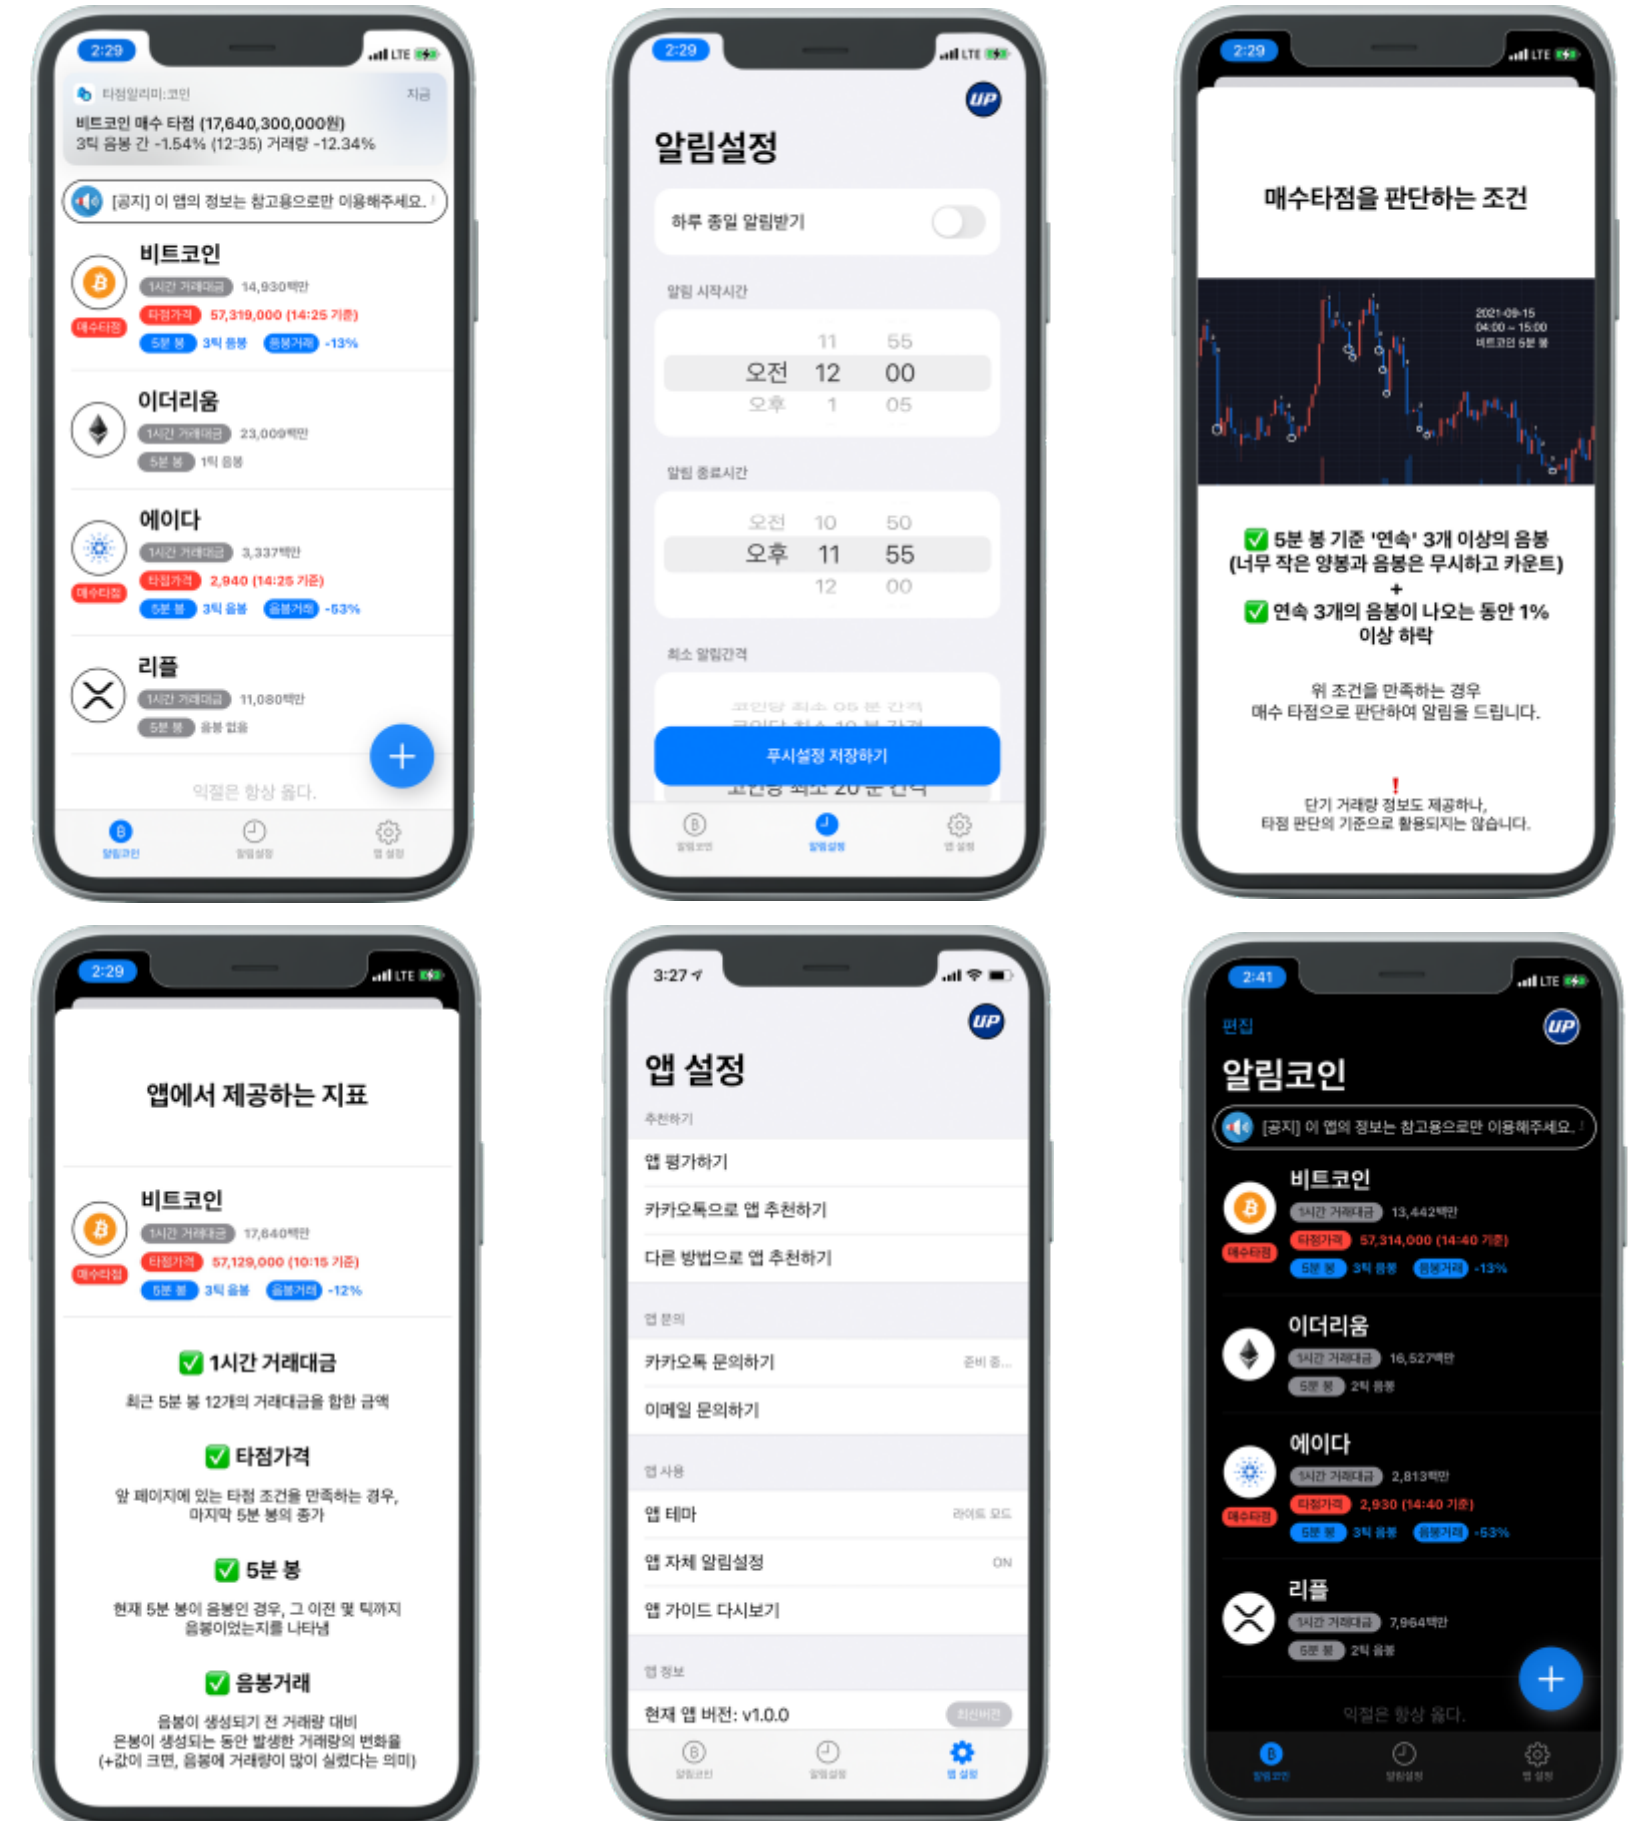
2:29 LTE

타점알리미:코인 지금
비트코인 매수 타점 (17,640,300,000원)
3틱 음봉 간 -1.54% (12:35) 거래량 -12.34%

[공지] 이 앱의 정보는 참고용으로만 이용해주세요.

비트코인
1시간 거래대금 14,930백만
매수타점
타점가격 57,319,000 (14:25 기준)
5분 봉 3틱 음봉 음봉거래 -13%

이더리움
1시간 거래대금 23,009백만
5분 봉 1틱 음봉

에이다
1시간 거래대금 3,337백만
매수타점
타점가격 2,940 (14:25 기준)
5분 봉 3틱 음봉 음봉거래 -53%

리플
1시간 거래대금 11,080백만
5분 봉 음봉 없음

익절은 항상 옳다.

알림코인 알림설정 앱 설정

2:29 LTE

UP

알림설정

하루 종일 알림받기

알림 시작시간

11 55
오전 12 00
오후 1 05

알림 종료시간

오전 10 50
오후 11 55
12 00

최소 알림간격

코인당 최소 05 분 간격
코인당 최소 10 분 간격
푸시설정 저장하기
코인당 최소 20 분 간격

알림코인 알림설정 앱 설정

2:29 LTE

매수타점을 판단하는 조건

2021-09-15
04:00 ~ 15:00
비트코인 5분 봉

5분 봉 기준 '연속' 3개 이상의 음봉
(너무 작은 양봉과 음봉은 무시하고 카운트)
+
연속 3개의 음봉이 나오는 동안 1% 이상 하락

위 조건을 만족하는 경우
매수 타점으로 판단하여 알림을 드립니다.

!
단기 거래량 정보도 제공하나,
타점 판단의 기준으로 활용되지는 않습니다.

2:29 LTE

앱에서 제공하는 지표

비트코인
1시간 거래대금 17,640백만
매수타점
타점가격 57,129,000 (10:15 기준)
5분 봉 3틱 음봉 음봉거래 -12%

1시간 거래대금
최근 5분 봉 12개의 거래대금을 합한 금액

타점가격
앞 페이지에 있는 타점 조건을 만족하는 경우,
마지막 5분 봉의 종가

5분 봉
현재 5분 봉이 음봉인 경우, 그 이전 몇 틱까지
음봉이었는지를 나타냄

음봉거래
음봉이 생성되기 전 거래량 대비
음봉이 생성되는 동안 발생한 거래량의 변화율
(+값이 크면, 음봉에 거래량이 많이 실렸다는 의미)

3:27

UP

앱 설정

추천하기
앱 평가하기
카카오톡으로 앱 추천하기
다른 방법으로 앱 추천하기

앱 문의
카카오톡 문의하기 준비 중...
이메일 문의하기

앱 사용
앱 테마 라이트 모드
앱 자체 알림설정 ON
앱 가이드 다시보기

앱 정보
현재 앱 버전: v1.0.0 최신버전

알림코인 알림설정 앱 설정

2:41 LTE

편집
UP

알림코인

[공지] 이 앱의 정보는 참고용으로만 이용해주세요.

비트코인
1시간 거래대금 13,442백만
매수타점
타점가격 57,314,000 (14:40 기준)
5분 봉 3틱 음봉 음봉거래 -13%

이더리움
1시간 거래대금 16,527백만
5분 봉 2틱 음봉

에이다
1시간 거래대금 2,813백만
매수타점
타점가격 2,930 (14:40 기준)
5분 봉 3틱 음봉 음봉거래 -53%

리플
1시간 거래대금 7,964백만
5분 봉 2틱 음봉

익절은 항상 옳다.

알림코인 알림설정 앱 설정